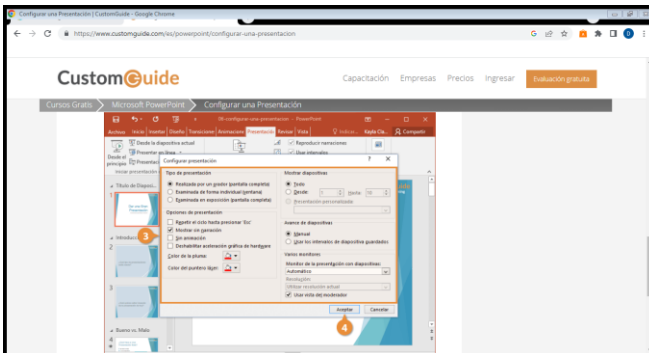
Configurar una Presentación | CustomGuide - Google Chrome

https://www.customguide.com/es/powerpoint/configurar-una-presentacion

CustomGuide

Capacitación Empresas Precios Ingresar Evaluación gratuita

Cursos Gratis Microsoft PowerPoint Configurar una Presentación

05-configurar-una-presentacion - PowerPoint

Archivo Inicio Insertar Diseño Transiciones Animaciones Presentación Revisar Vista Indicar... Kayla Cla... Compartir

Desde la diapositiva actual
Presentar en línea
Presentación
Desde el principio
Iniciar presentación

Reproducir narraciones
Usar intervalos

Configurar presentación

Tipo de presentación
Realizada por un orador (pantalla completa)
Examinada de forma individual (ventana)
Examinada en exposición (pantalla completa)

Opciones de presentación
Repetir el ciclo hasta presionar 'Esc'
Mostrar sin narración
Sin animación
Deshabilitar aceleración gráfica de hardware
Color de la pluma:
Color del puntero láser:

Mostrar diapositivas
Todo
Desde: 1 Hasta: 10
Presentación personalizada:

Avance de diapositivas
Manual
Usar los intervalos de diapositiva guardados

Varios monitores
Monitor de la presentación con diapositivas:
Automático
Resolución:
Utilizar resolución actual
Usar vista del moderador

Aceptar Cancelar

Título de Diapositiva
Introducción
Bueno vs. Malo

3
4